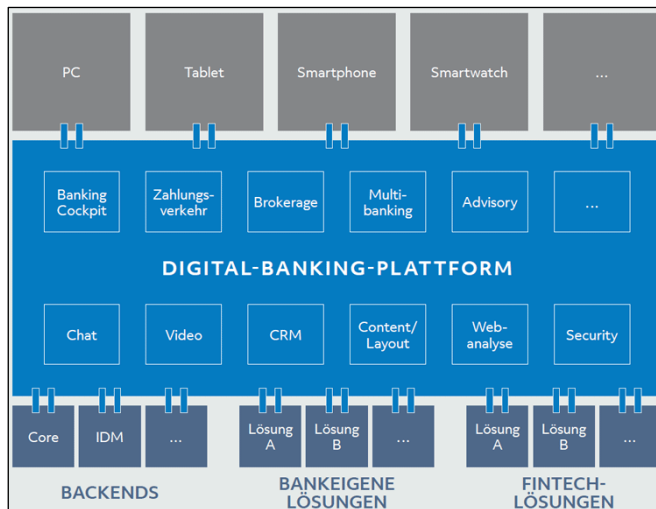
PC

Tablet

Smartphone

Smartwatch

...

Banking Cockpit

Zahlungsverkehr

Brokerage

Multibanking

Advisory

...

DIGITAL-BANKING-PLATTFORM

Chat

Video

CRM

Content/ Layout

Webanalyse

Security

Core

IDM

...

Lösung A

Lösung B

...

Lösung A

Lösung B

...

BACKENDS

BANKEIGENE LÖSUNGEN

FINTECH-LÖSUNGEN